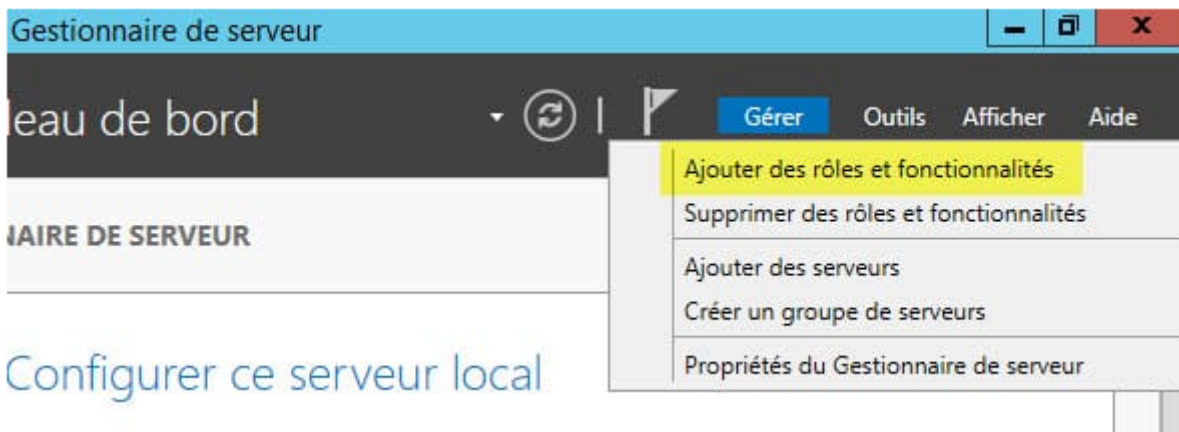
Gestionnaire de serveur

leau de bord

Gérer Outils Afficher Aide

Ajouter des rôles et fonctionnalités
Supprimer des rôles et fonctionnalités
Ajouter des serveurs
Créer un groupe de serveurs
Propriétés du Gestionnaire de serveur

NAIRE DE SERVEUR

Configurer ce serveur local